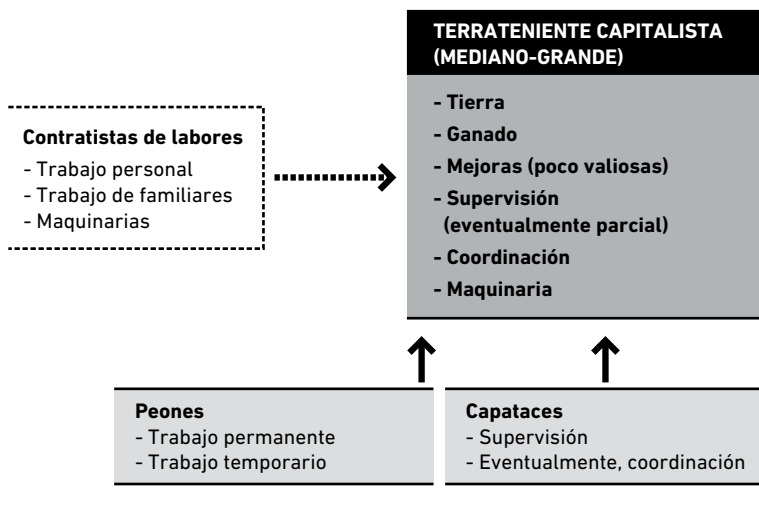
TERRATENIENTE CAPITALISTA (MEDIANO-GRANDE)

- Tierra
- Ganado
- Mejoras (poco valiosas)
- Supervisión (eventualmente parcial)
- Coordinación
- Maquinaria

Contratistas de labores
- Trabajo personal
- Trabajo de familiares
- Maquinarias

Peones
- Trabajo permanente
- Trabajo temporario

Capataces
- Supervisión
- Eventualmente, coordinación